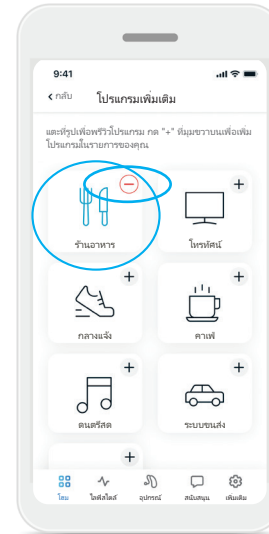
9:41

< กลับ

โปรแกรมเพิ่มเติม

แตะที่ปุ่มเพื่อพรีวิวโปรแกรม กด "+" ที่มุมขวาบนเพื่อเพิ่มโปรแกรมในรายการของคุณ

ร้านอาหาร

+

โทรทัศน์

+

กลางแจ้ง

+

คาเฟ่

+

ดนตรีสด

+

ระบบขนส่ง

+

โฮม

ไลฟ์สไตล์

อุปกรณ์

สนับสนุน

เพิ่มเติม